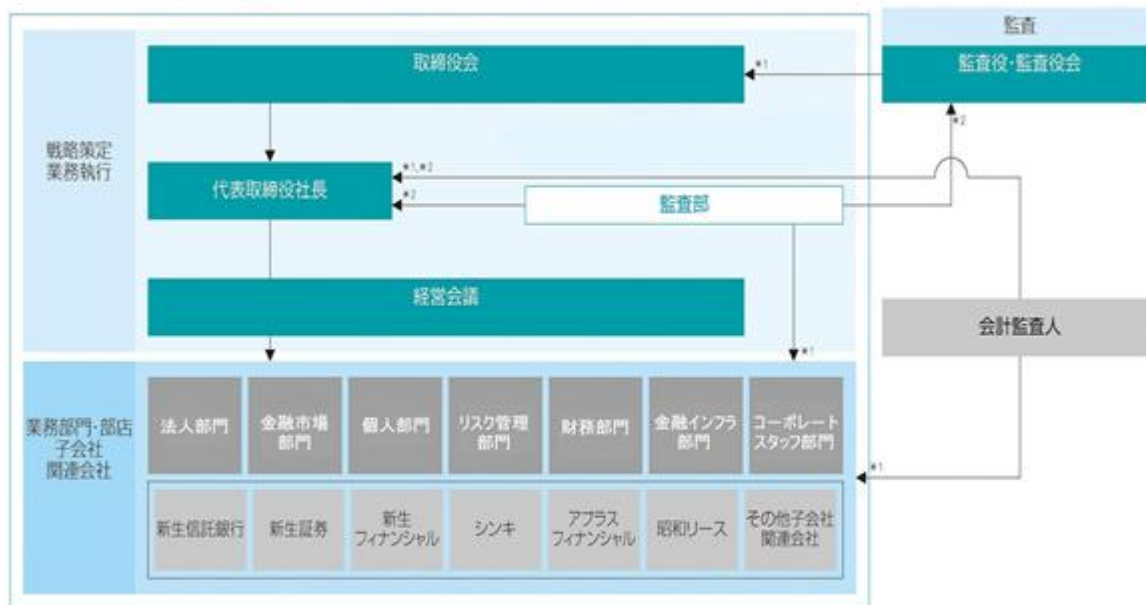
監査

監査役・監査役会

取締役会

*1

*2

戦略策定
業務執行

代表取締役社長

*1,*2

*2

監査部

経営会議

会計監査人

*1

業務部門・部店
子会社
関連会社

法人部門

金融市場部門

個人部門

リスク管理部門

財務部門

金融インフラ部門

コーポレートスタッフ部門

*1

新生信託銀行

新生証券

新生フィナンシャル

シンキ

アプラスフィナンシャル

昭和リース

その他子会社関連会社